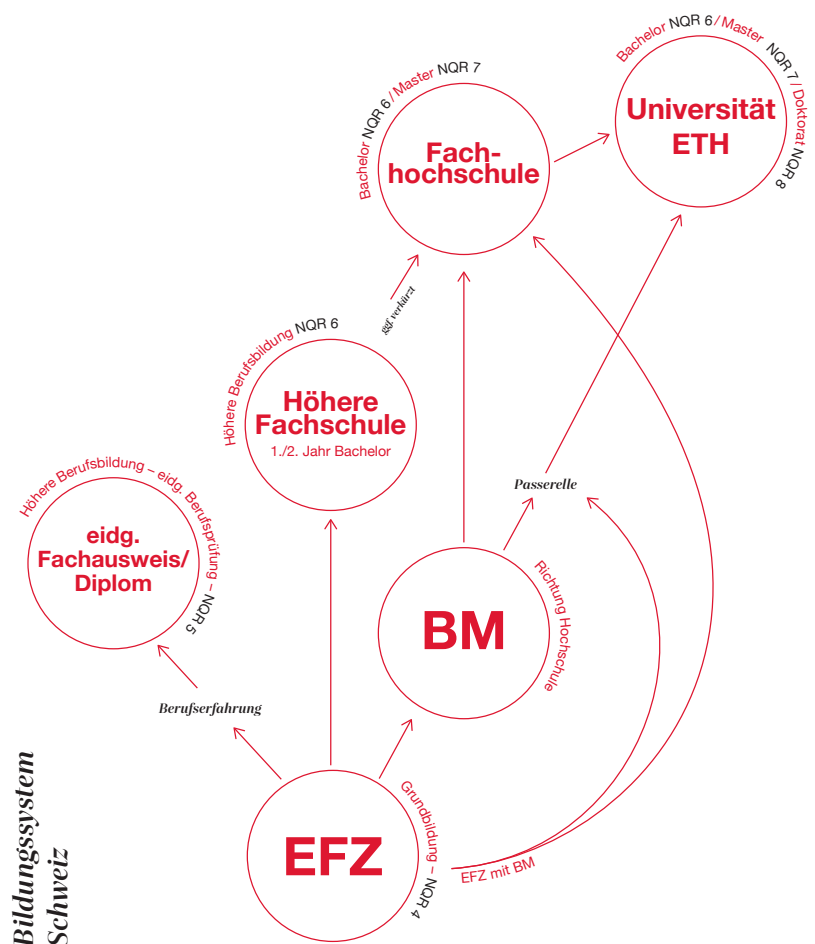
Bachelor NQR 6 / Master NQR 7

Fachhochschule

Bachelor NQR 6 / Master NQR 7 / Doktorat NQR 8

Universität ETH

ggf. verkürzt

Höhere Berufsbildung NQR 6

Höhere Fachschule

1./2. Jahr Bachelor

Höhere Berufsbildung – eidg. Berufsprüfung – NQR 5

eidg. Fachausweis/ Diplom

Passerelle

BM

Richtung Hochschule

Berufserfahrung

Bildungssystem Schweiz

EFZ

Grundbildung – NQR 4

EFZ mit BM